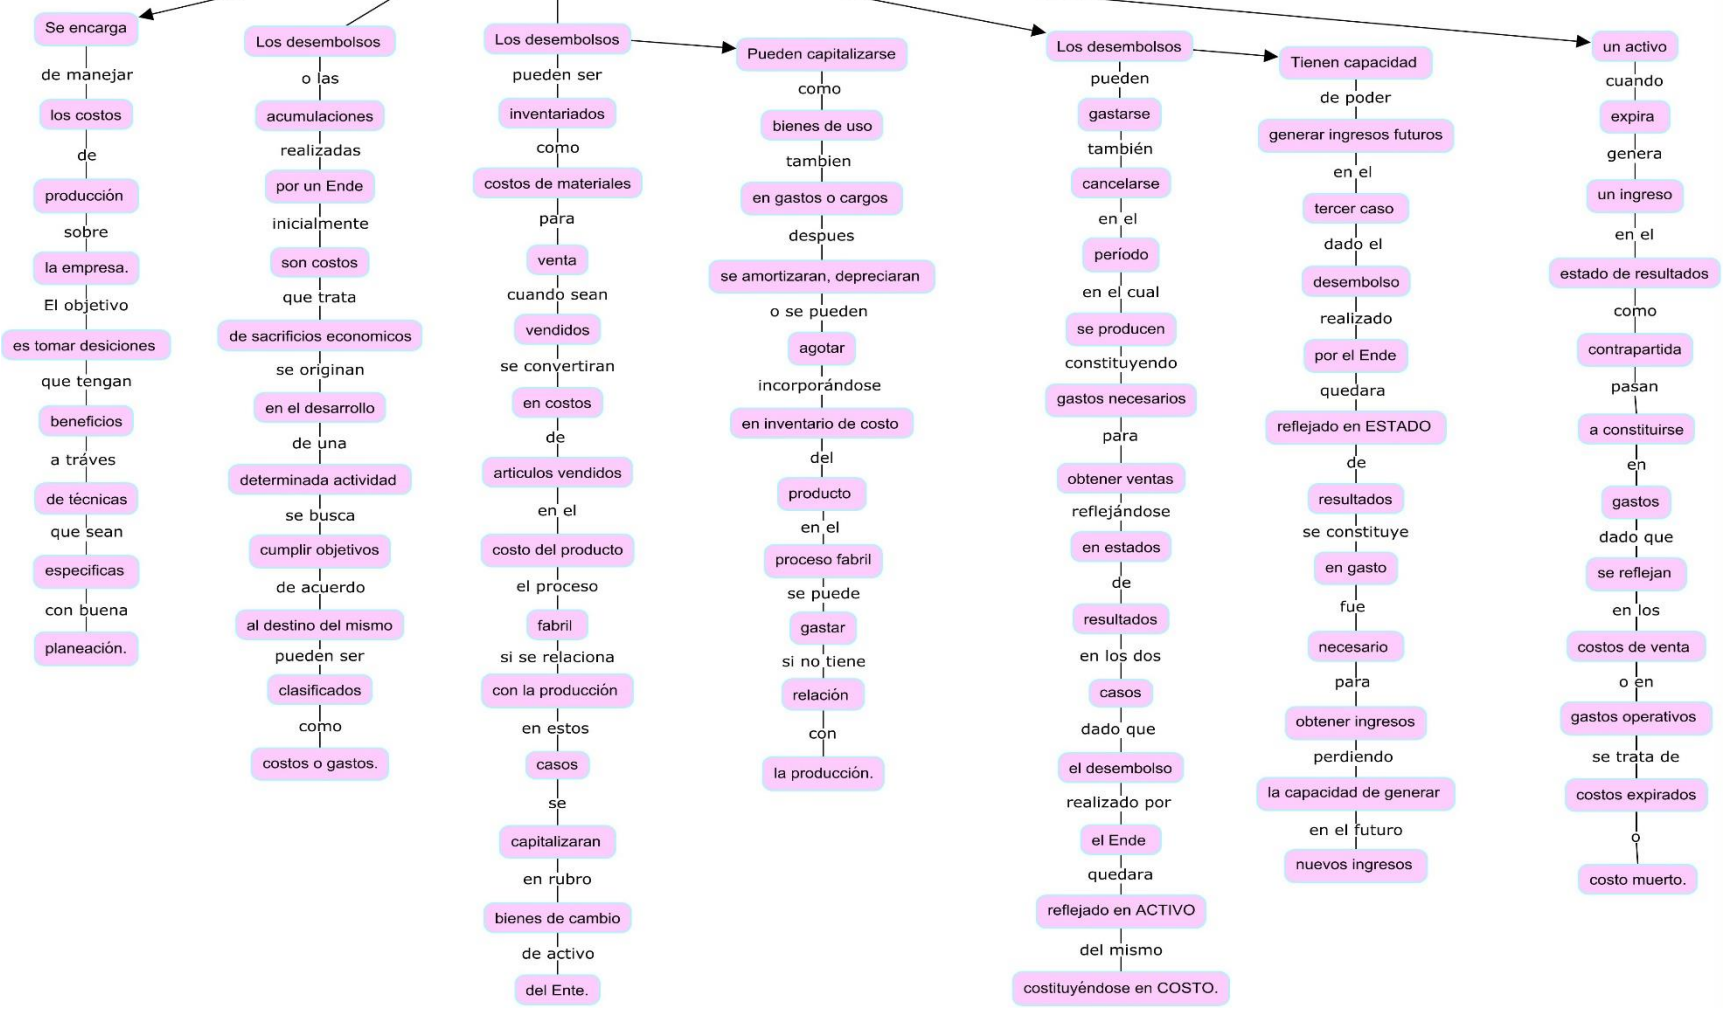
Se encarga
de manejar
los costos
de
producción
sobre
la empresa.
El objetivo
es tomar desiciones
que tengan
beneficios
a tráves
de técnicas
que sean
especificas
con buena
planeación.

Los desembolsos
o las
acumulaciones
realizadas
por un Ende
inicialmente
son costos
que trata
de sacrificios economicos
se originan
en el desarrollo
de una
determinada actividad
se busca
cumplir objetivos
de acuerdo
al destino del mismo
pueden ser
clasificados
como
costos o gastos.

Los desembolsos
pueden ser
inventariados
como
costos de materiales
para
venta
cuando sean
vendidos
se convertiran
en costos
de
articulos vendidos
en el
costo del producto
el proceso
fabril
si se relaciona
con la producción
en estos
casos
se
capitalizaran
en rubro
bienes de cambio
de activo
del Ente.

Pueden capitalizarse
como
bienes de uso
tambien
en gastos o cargos
despues
se amortizaran, depreciaran
o se pueden
agotar
incorporándose
en inventario de costo
del
producto
en el
proceso fabril
se puede
gastar
si no tiene
relación
con
la producción.

Los desembolsos
pueden
gastarse
también
cancelarse
en el
período
en el cual
se producen
constituyendo
gastos necesarios
para
obtener ventas
reflejándose
en estados
de
resultados
en los dos
casos
dado que
el desembolso
realizado por
el Ende
quedara
reflejado en ACTIVO
del mismo
costituyéndose en COSTO.

Tienen capacidad
de poder
generar ingresos futuros
en el
tercer caso
dado el
desembolso
realizado
por el Ende
quedara
reflejado en ESTADO
de
resultados
se constituye
en gasto
fue
necesario
para
obtener ingresos
perdiendo
la capacidad de generar
en el futuro
nuevos ingresos

un activo
cuando
expira
genera
un ingreso
en el
estado de resultados
como
contrapartida
pasan
a constituirse
en
gastos
dado que
se reflejan
en los
costos de venta
o en
gastos operativos
se trata de
costos expirados
o
costo muerto.